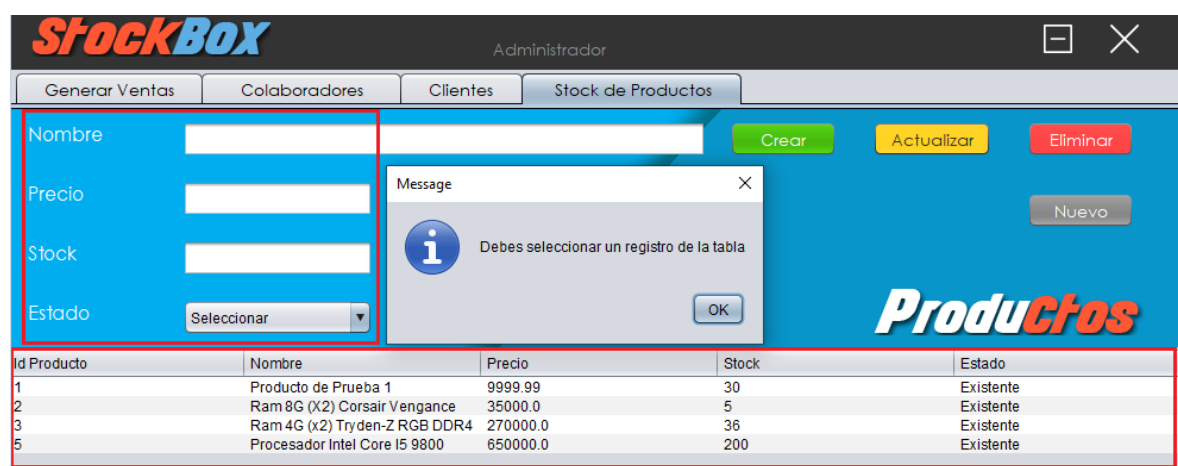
StockBox

Administrador

Generar Ventas | Colaboradores | Clientes | Stock de Productos

Nombre

Precio

Stock

Estado

Seleccionar

Crear

Actualizar

Eliminar

Nuevo

Message

Debes seleccionar un registro de la tabla

OK

Productos

| Id Producto | Nombre | Precio | Stock | Estado |
|---|---|---|---|---|
| 1 | Producto de Prueba 1 | 9999.99 | 30 | Existente |
| 2 | Ram 8G (X2) Corsair Vengance | 35000.0 | 5 | Existente |
| 3 | Ram 4G (x2) Tryden-Z RGB DDR4 | 270000.0 | 36 | Existente |
| 5 | Procesador Intel Core I5 9800 | 650000.0 | 200 | Existente |